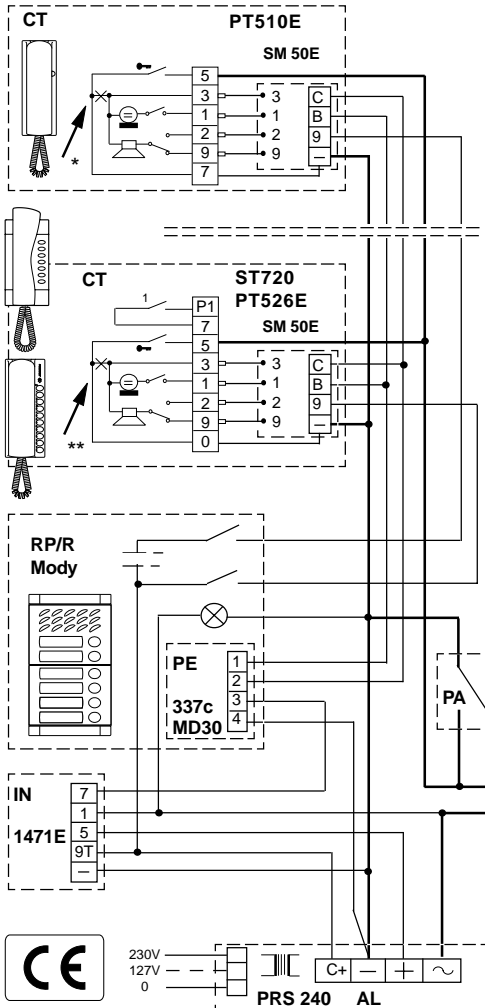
CT
PT510E
SM 50E
5
3
1
2
9
7
3
1
2
9
C
B
9
—
*

CT
ST720
PT526E
SM 50E
1
P1
7
5
3
1
2
9
0
3
1
2
9
C
B
9
—
**

RP/R
Mody

PE
337c
MD30
1
2
3
4

PA

IN
1471E
7
1
5
9T
—

CE
230V
127V
0
C+
—
+
~
PRS 240
AL